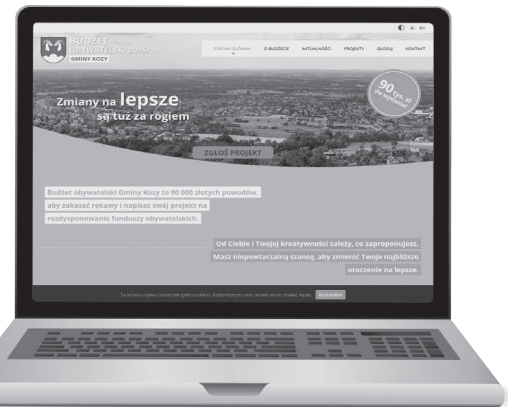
BUDŻET OBYWATELSKI 2020 GMINY KOZY

STRONA GŁÓWNA O BUDŻECIE AKTUALNOŚCI PROJEKTY GŁOSUJ KONTAKT

A A+

90 tys. zł do wydania

Zmiany na lepsze są tuż za rogiem

ZGŁOŚ PROJEKT

Budżet obywatelski Gminy Kozy to 90 000 złotych powodów, aby zakasać rękawy i napisać swój projekt na rozdysponowanie funduszy obywatelskich.

Od Ciebie i Twojej kreatywności zależy, co zaproponujesz. Masz niepowtarzalną szansę, aby zmienić Twoje najbliższe otoczenie na lepsze.

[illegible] AKCEPTUJĘ